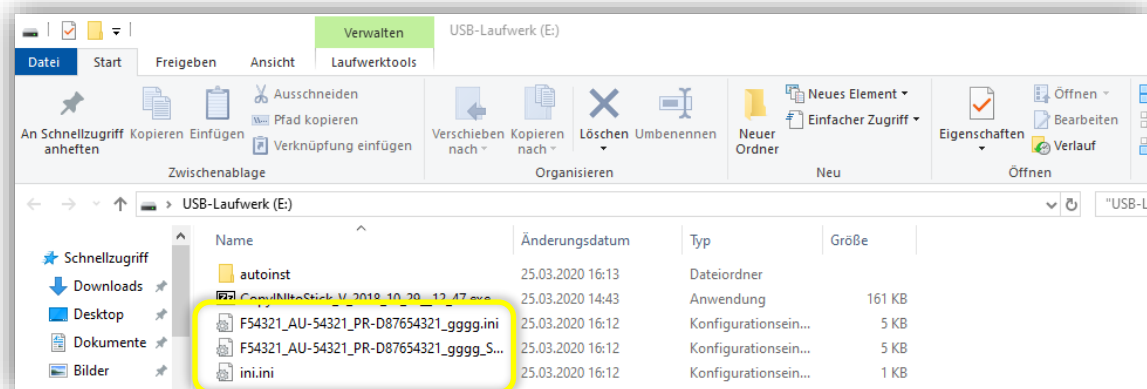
Verwalten USB-Laufwerk (E:)

Datei Start Freigeben Ansicht Laufwerktools

An Schnellzugriff anheften Kopieren Einfügen Ausschneiden Pfad kopieren Verknüpfung einfügen
Zwischenablage

Verschieben nach Kopieren nach Löschen Umbenennen
Organisieren

Neuer Ordner Neues Element Einfacher Zugriff
Neu

Eigenschaften Öffnen Bearbeiten Verlauf
Öffnen

USB-Laufwerk (E:)

"USB-L

Schnellzugriff
Downloads
Desktop
Dokumente
Bilder

| Name | Änderungsdatum | Typ | Größe |
|---|---|---|---|
| autoinst | 25.03.2020 16:13 | Dateiordner | |
| CopyINItoStick_V_2018_10_29__12_47.exe | 25.03.2020 14:43 | Anwendung | 161 KB |
| F54321_AU-54321_PR-D87654321_gggg.ini | 25.03.2020 16:12 | Konfigurationsein... | 5 KB |
| F54321_AU-54321_PR-D87654321_gggg_S... | 25.03.2020 16:12 | Konfigurationsein... | 5 KB |
| ini.ini | 25.03.2020 16:12 | Konfigurationsein... | 1 KB |